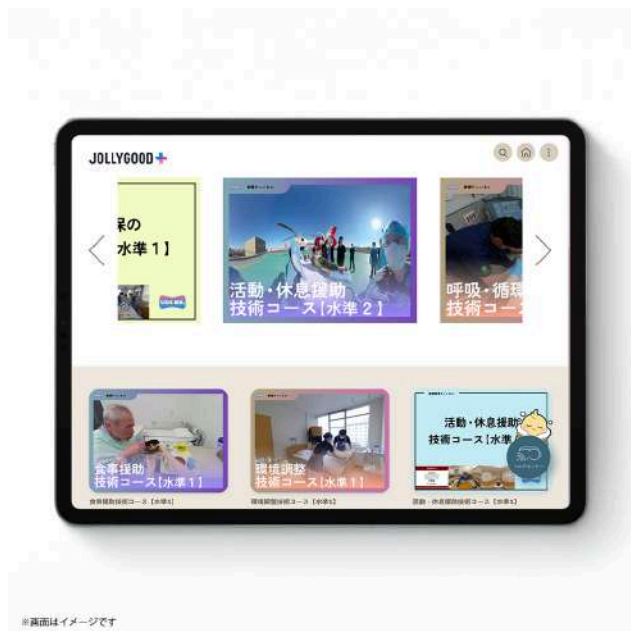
JOLLYGOOD+

保の
水準１】

活動・休息援助
技術コース【水準２】

呼吸・循環
技術コー

食事援助
技術コース【水準１】
食事援助技術コース【水準1】

環境調整
技術コース【水準１】
環境調整技術コース【水準1】

活動・休息援助
技術コース【水準
活動・休息援助技術コース【水準1】

※画面はイメージです